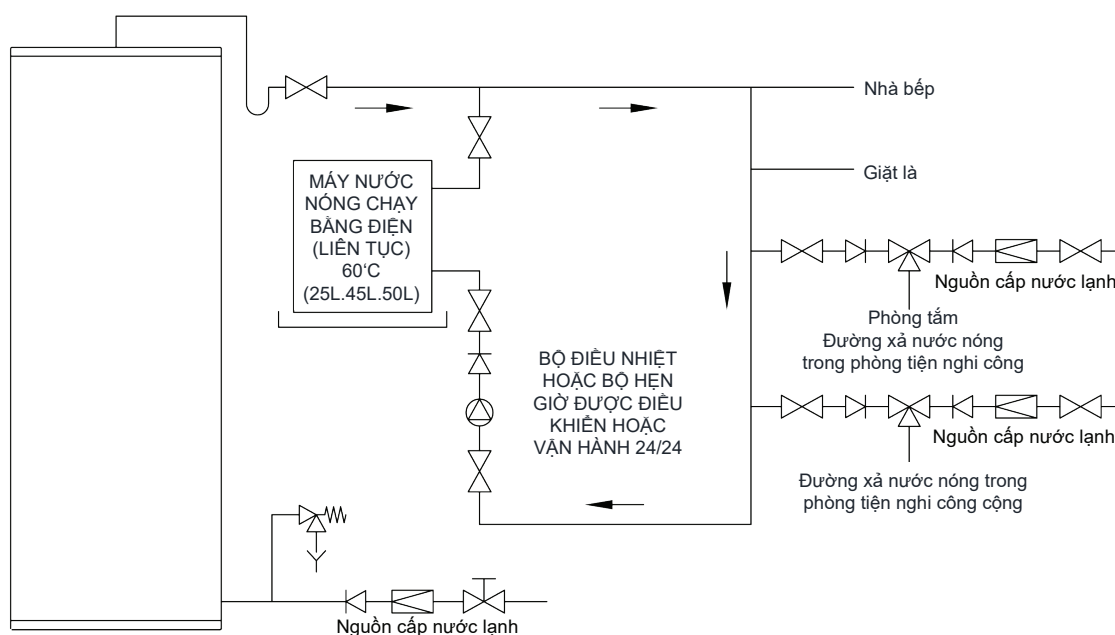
Nhà bếp

Giặt là

MÁY NƯỚC NÓNG CHẠY BẰNG ĐIỆN (LIÊN TỤC) 60'C (25L.45L.50L)

Nguồn cấp nước lạnh

Phòng tắm
Đường xả nước nóng trong phòng tiện nghi công

BỘ ĐIỀU NHIỆT HOẶC BỘ HẸN GIỜ ĐƯỢC ĐIỀU KHIỂN HOẶC VẬN HÀNH 24/24

Nguồn cấp nước lạnh

Đường xả nước nóng trong phòng tiện nghi công cộng

Nguồn cấp nước lạnh